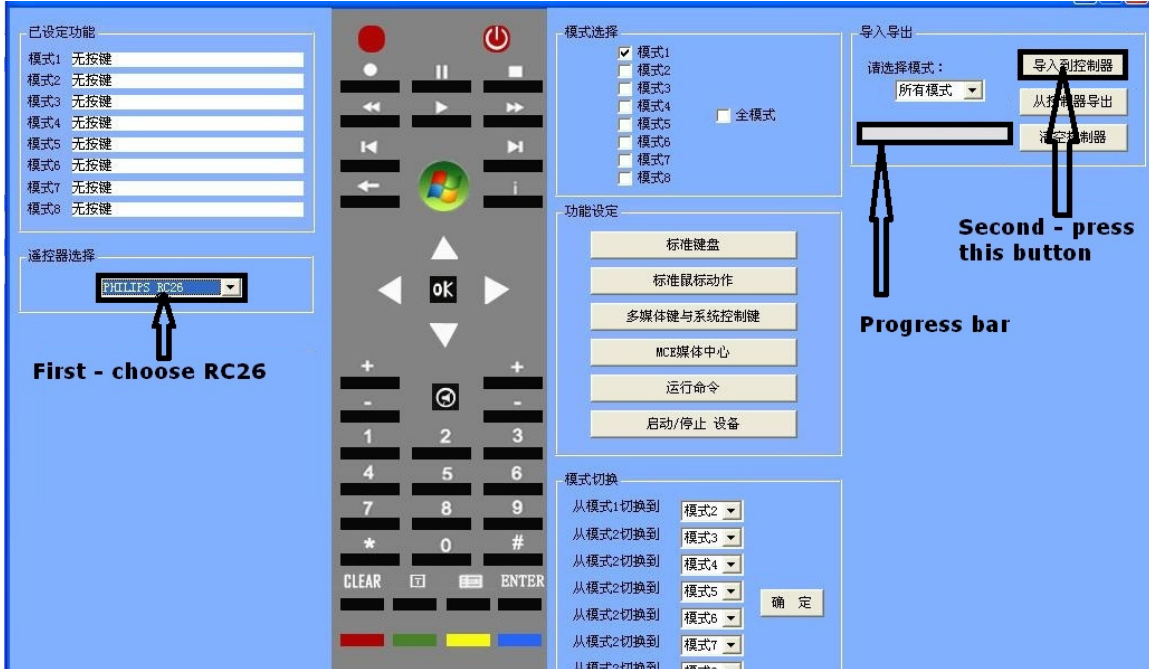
已设定功能
模式1 无按键
模式2 无按键
模式3 无按键
模式4 无按键
模式5 无按键
模式6 无按键
模式7 无按键
模式8 无按键

遥控器选择
PHILIPS RC26

First - choose RC26

ok

+
-
+
-
1 2 3
4 5 6
7 8 9
* 0 #
CLEAR ENTER

模式选择
模式1
模式2
模式3
模式4
模式5
模式6
模式7
模式8
全模式

功能设定
标准键盘
标准鼠标动作
多媒体键与系统控制键
MCE媒体中心
运行命令
启动/停止 设备

模式切换
从模式1切换到 模式2
从模式2切换到 模式3
从模式2切换到 模式4
从模式2切换到 模式5
从模式2切换到 模式6
从模式2切换到 模式7
从模式2切换到 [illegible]
确 定

导入导出
请选择模式：
所有模式
导入到控制器
从控制器导出
清空控制器

Second - press this button

Progress bar